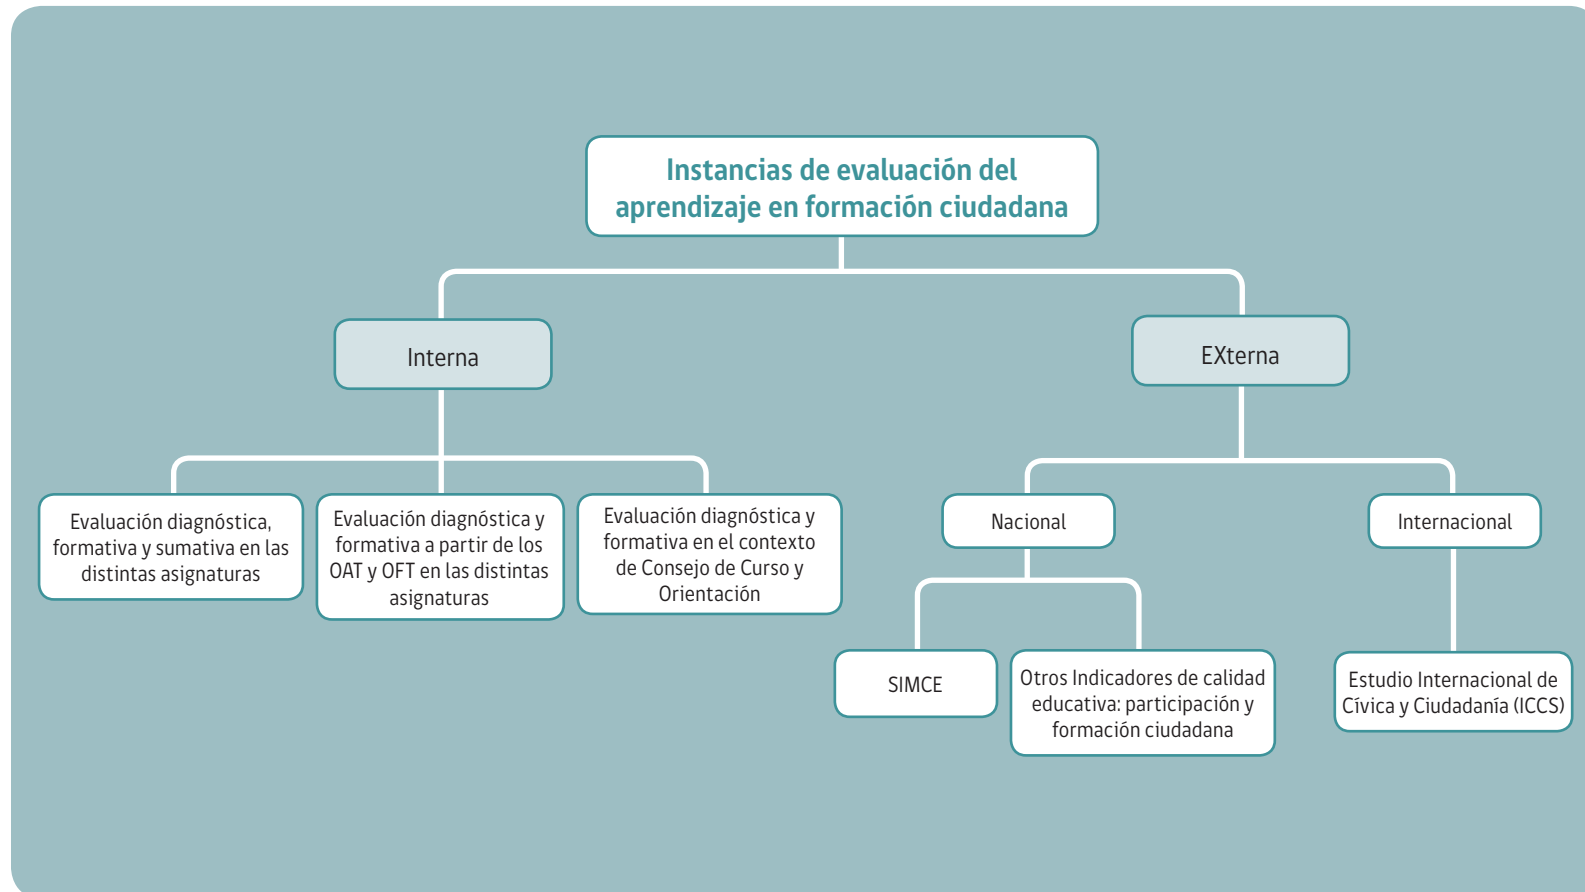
Instancias de evaluación del aprendizaje en formación ciudadana

Interna

EXterna

Evaluación diagnóstica, formativa y sumativa en las distintas asignaturas

Evaluación diagnóstica y formativa a partir de los OAT y OFT en las distintas asignaturas

Evaluación diagnóstica y formativa en el contexto de Consejo de Curso y Orientación

Nacional

Internacional

SIMCE

Otros Indicadores de calidad educativa: participación y formación ciudadana

Estudio Internacional de Cívica y Ciudadanía (ICCS)